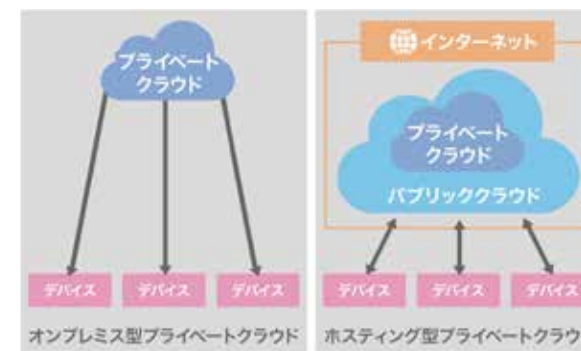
プライベート
クラウド

デバイス デバイス デバイス

オンプレミス型プライベートクラウド

インターネット

プライベート
クラウド

パブリッククラウド

デバイス デバイス デバイス

ホスティング型プライベートクラウ